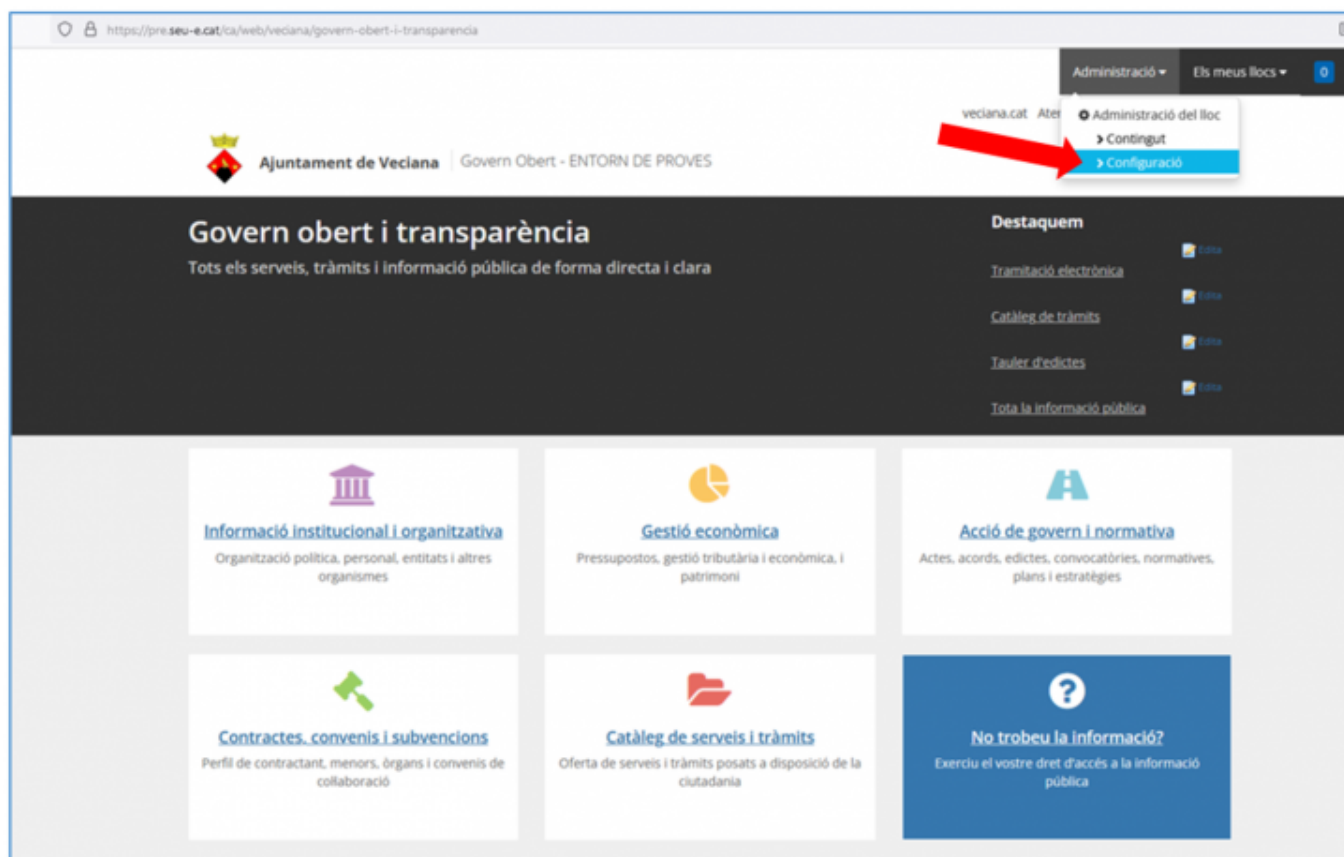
https://pre.seu-e.cat/ca/web/veciana/govern-obert-i-transparencia

Administració ▾ Els meus llocs ▾ 0

veciana.cat Ater

Administració del lloc
Contingut
Configuració

Ajuntament de Veciana | Govern Obert - ENTORN DE PROVES

Govern obert i transparència
Tots els serveis, tràmits i informació pública de forma directa i clara

Destaquem
Edita
Tramitació electrònica
Edita
Catàleg de tràmits
Edita
Tauler d'edictes
Edita
Tota la informació pública

Informació institucional i organitzativa
Organització política, personal, entitats i altres organismes

Gestió econòmica
Pressupostos, gestió tributària i econòmica, i patrimoni

Acció de govern i normativa
Actes, acords, edictes, convocatòries, normatives, plans i estratègies

Contractes, convenis i subvencions
Perfil de contractant, menors, òrgans i convenis de col·laboració

Catàleg de serveis i tràmits
Oferta de serveis i tràmits posats a disposició de la ciutadania

No trobeu la informació?
Exerciu el vostre dret d'accés a la informació pública